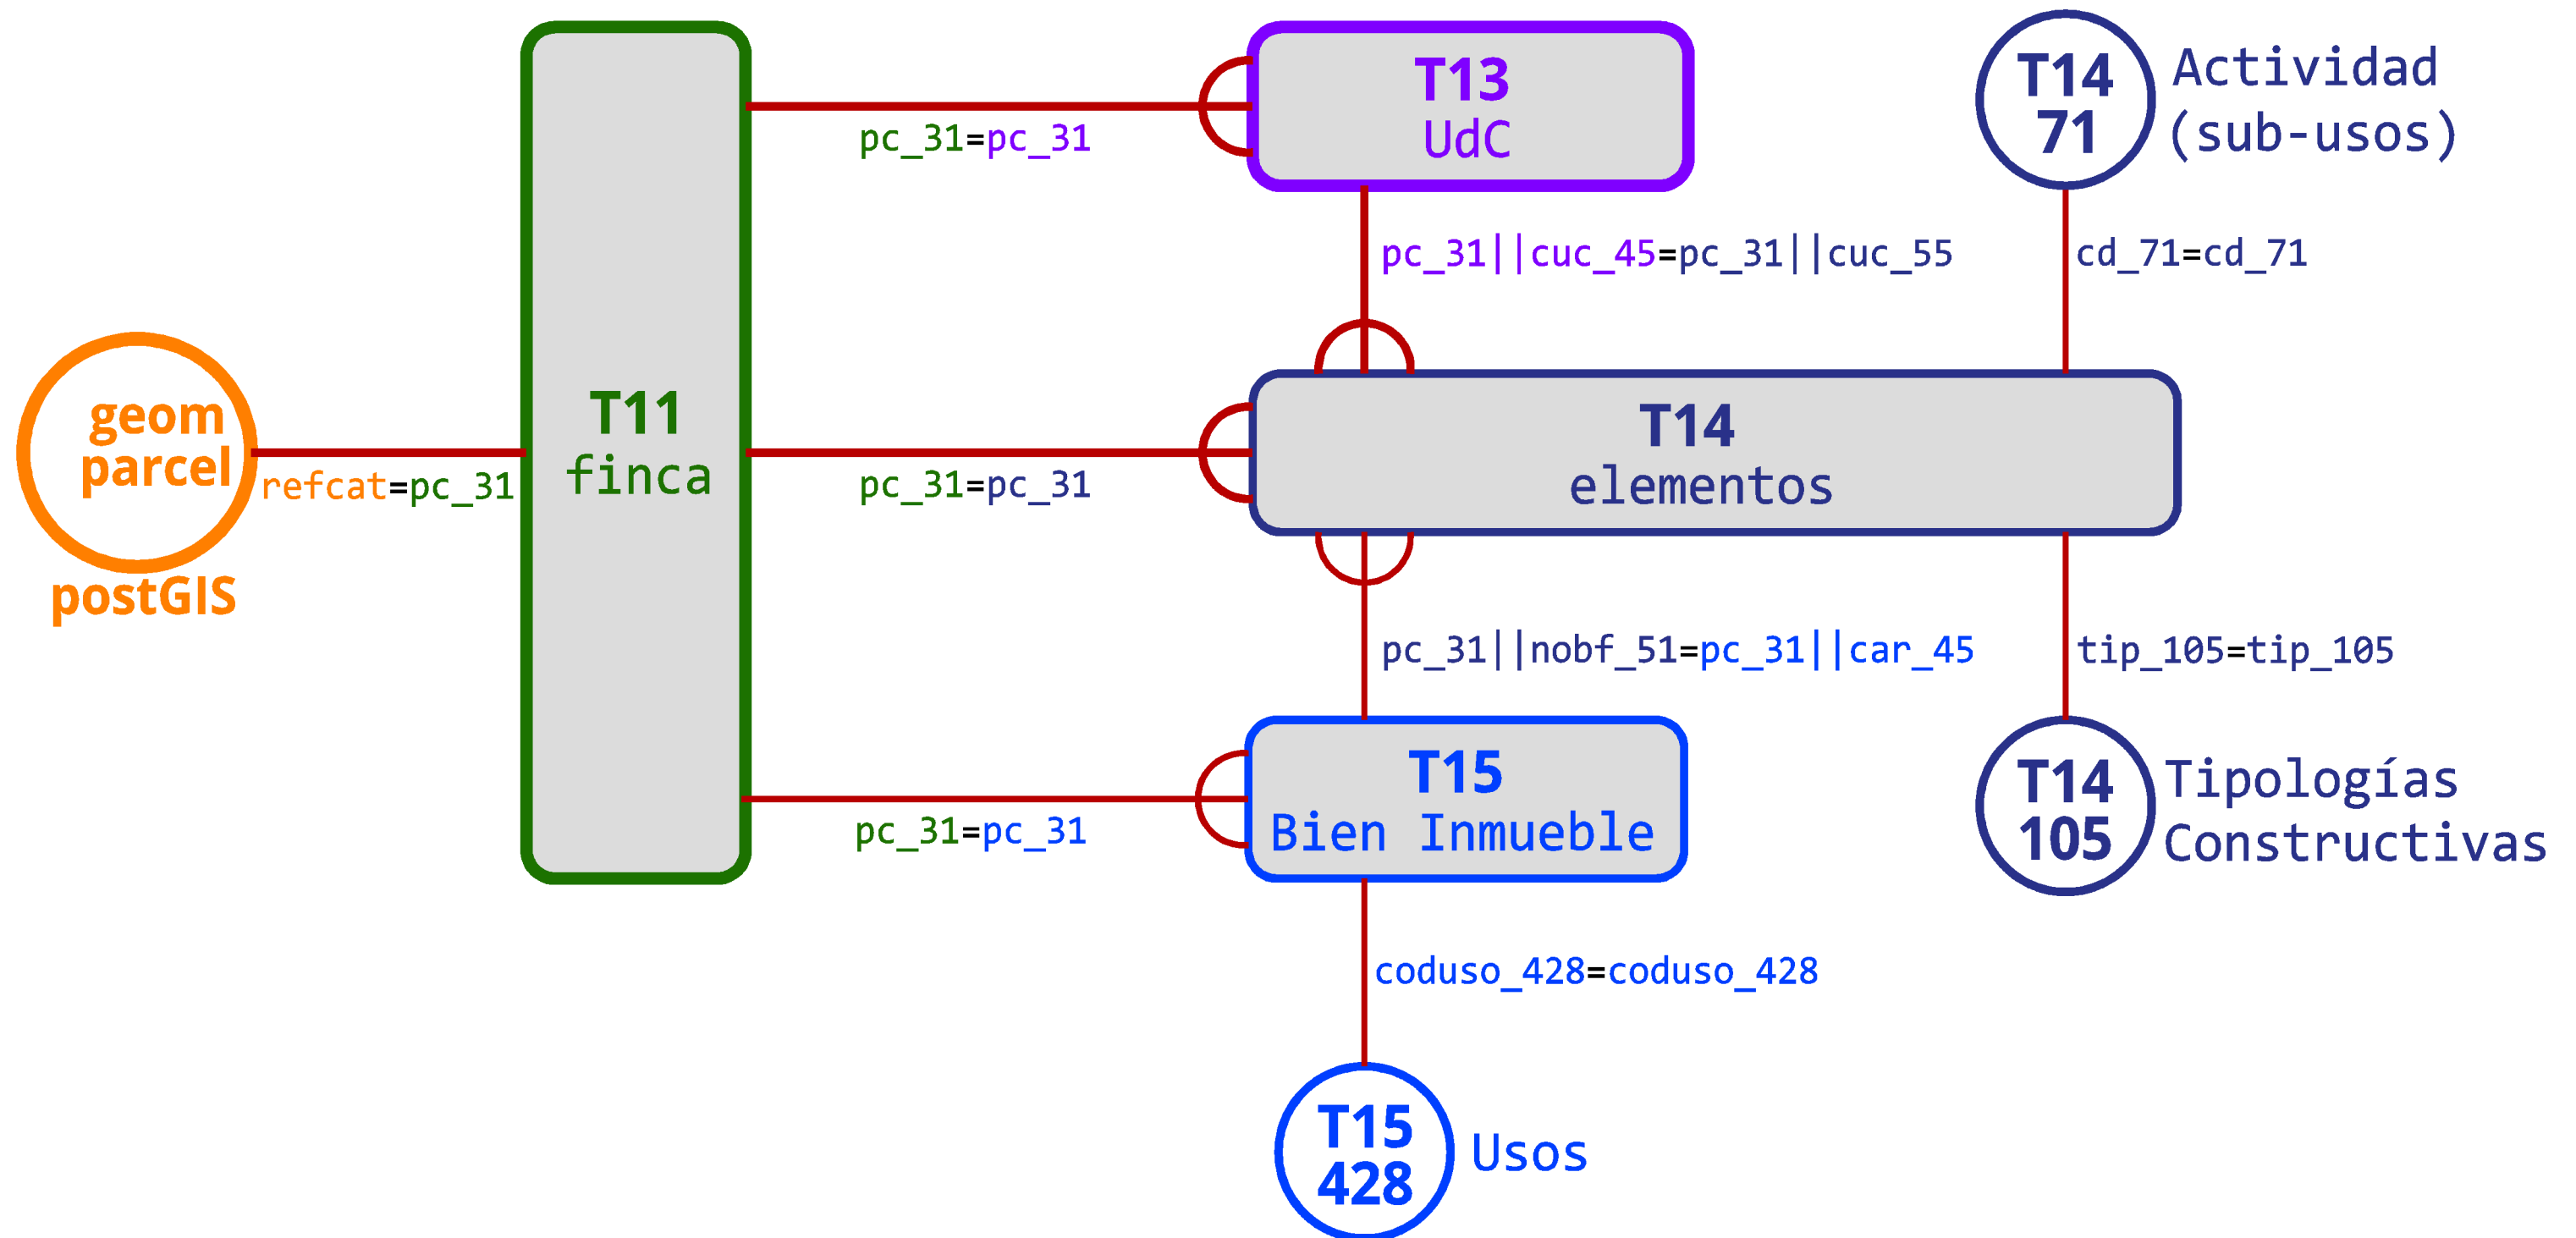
T13
UdC

T14
71
Actividad
(sub-usos)

pc_31=pc_31

pc_31||cuc_45=pc_31||cuc_55

cd_71=cd_71

geom
parcel
postGIS

refcat=pc_31

T11
finca

pc_31=pc_31

T14
elementos

pc_31||nobf_51=pc_31||car_45

tip_105=tip_105

T15
Bien Inmueble

pc_31=pc_31

T14
105
Tipologías
Constructivas

coduso_428=coduso_428

T15
428
Usos